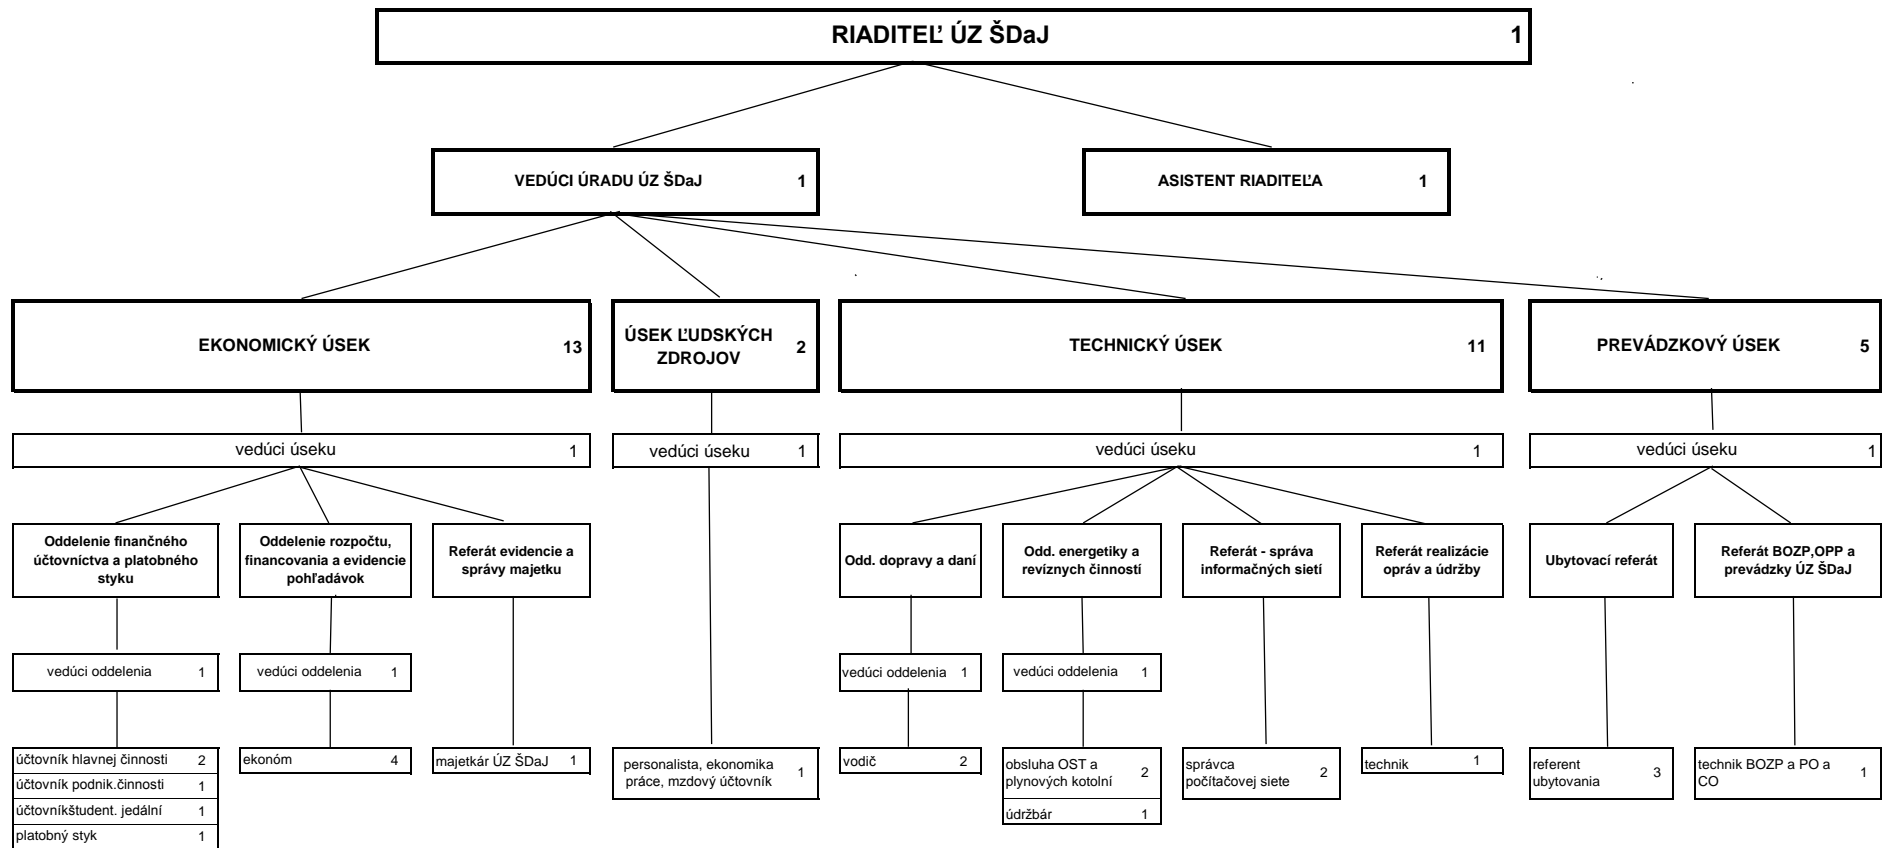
RIADITEĽ ÚZ ŠDaJ 1

VEDÚCI ÚRADU ÚZ ŠDaJ 1

ASISTENT RIADITEĽA 1

EKONOMICKÝ ÚSEK 13

ÚSEK ĽUDSKÝCH ZDROJOV 2

TECHNICKÝ ÚSEK 11

PREVÁDZKOVÝ ÚSEK 5

vedúci úseku 1

vedúci úseku 1

vedúci úseku 1

vedúci úseku 1

Oddelenie finančného účtovníctva a platobného styku

Oddelenie rozpočtu, financovania a evidencie pohľadávok

Referát evidencie a správy majetku

Odd. dopravy a daní

Odd. energetiky a revíznych činností

Referát - správa informačných sietí

Referát realizácie opráv a údržby

Ubytovací referát

Referát BOZP,OPP a prevádzky ÚZ ŠDaJ

vedúci oddelenia 1

vedúci oddelenia 1

vedúci oddelenia 1

vedúci oddelenia 1

| účtovník hlavnej činnosti | 2 |
|---|---|
| účtovník podnik.činnosti | 1 |
| účtovníkštudent. jedální | 1 |
| platobný styk | 1 |

ekonóm 4

majetkár ÚZ ŠDaJ 1

personalista, ekonomika práce, mzdový účtovník 1

vodič 2

obsluha OST a plynových kotolní 2

údržbár 1

správca počítačovej siete 2

technik 1

referent ubytovania 3

technik BOZP a PO a CO 1